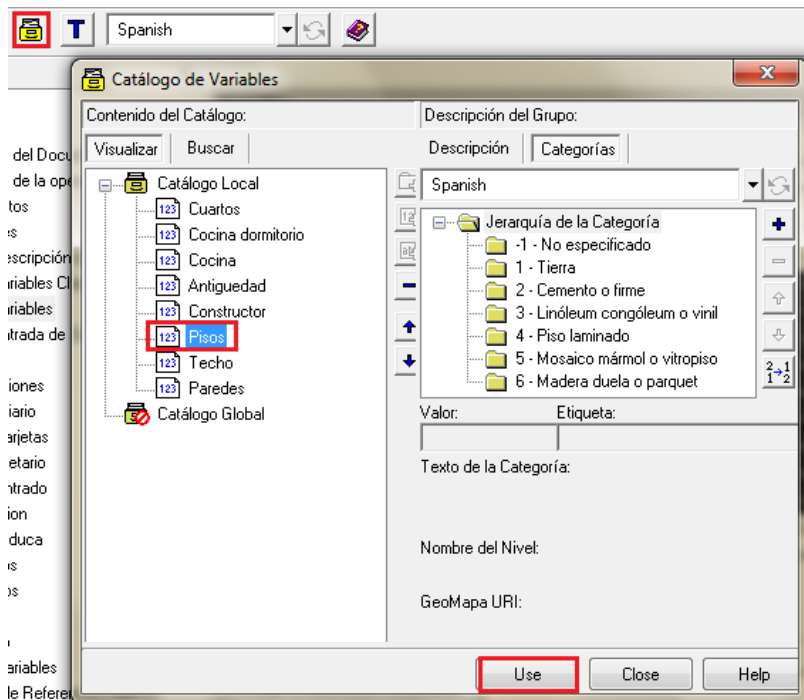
T Spanish

del Docu
de la ope
tos
s
escripción
riables Cl
riables
trada de

iones
iario
arjetas
etario
ntrado
ion
duca
s
s

eriables
le Referen

Catálogo de Variables

Contenido del Catálogo:
Visualizar Buscar
Catálogo Local
123 Cuartos
123 Cocina dormitorio
123 Cocina
123 Antiguedad
123 Constructor
123 Pisos
123 Techo
123 Paredes
Catálogo Global

Descripción del Grupo:
Descripción Categorías
Spanish
Jerarquía de la Categoría
-1 - No especificado
1 - Tierra
2 - Cemento o firme
3 - Linóleum congóleum o vinil
4 - Piso laminado
5 - Mosaico mármol o vitropiso
6 - Madera duela o parquet

Valor: Etiqueta:
Texto de la Categoría:
Nombre del Nivel:
GeoMapa URI:

Use Close Help